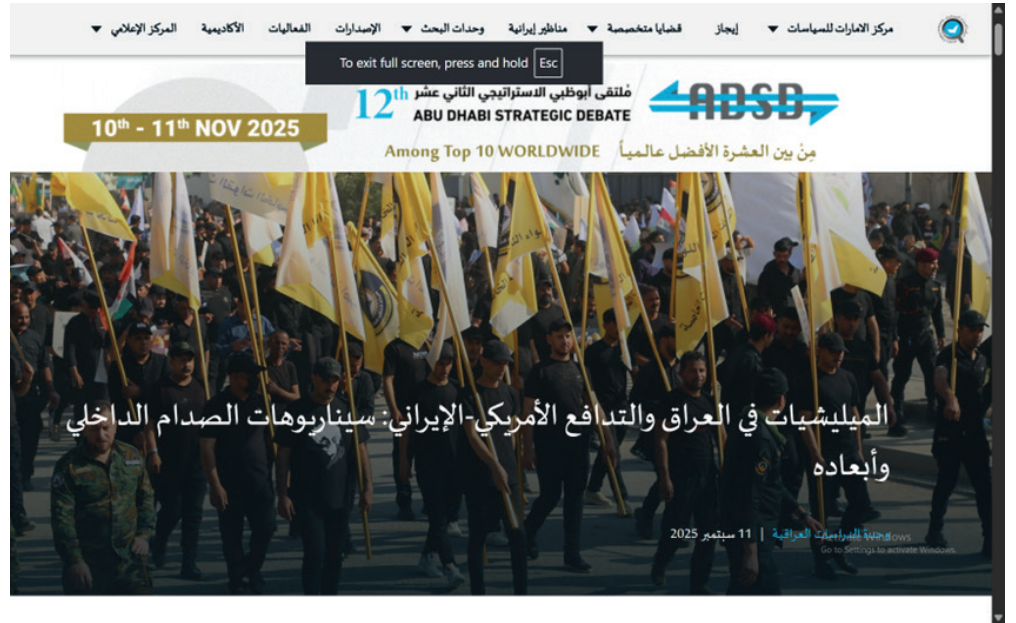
مركز الامارات للسياسات ▾ إيجاز قضايا متخصصة ▾ مناظير إيرانية وحدات البحث ▾ الإصدارات الفعاليات الأكاديمية المركز الإعلامي ▾

To exit full screen, press and hold Esc

ملتقى أبوظبي الاستراتيجي الثاني عشر 12th
ABU DHABI STRATEGIC DEBATE
ADSD

10th - 11th NOV 2025

مِنْ بين العشرة الأفضل عالمياً Among Top 10 WORLDWIDE

الميليشيات في العراق والتدافع الأمريكي-الإيراني: سيناريوهات الصدام الداخلي وأبعاده

وحدة الدراسات العراقية | 11 سبتمبر 2025

Activate Windows
Go to Settings to activate Windows.